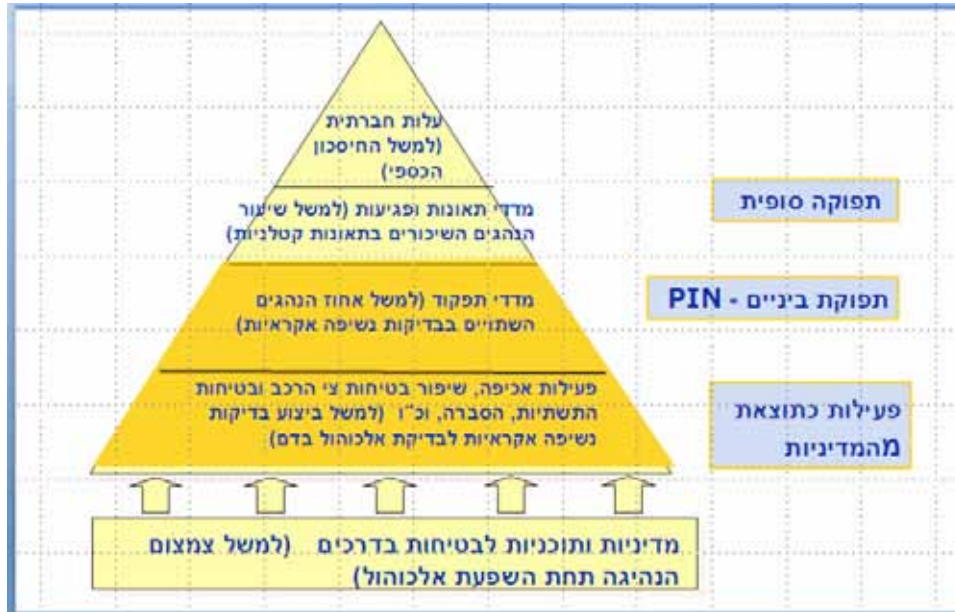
עלות חברתית (למשל החיסכון הכספי)

מדדי תאונות ופגיעות (למשל שיעור הנהגים השיכורים בתאונות קטלניות)

מדדי תפקוד (למשל אחוז הנהגים השתויים בבדיקות נשיפה אקראיות)

פעילות אכיפה, שיפור בטיחות צי הרכב ובטיחות התשתיות, הסברה, וכ"ו (למשל ביצוע בדיקות נשיפה אקראיות לבדיקת אלכוהול בדם)

תפוקה סופית

תפוקת ביניים - PIN

פעילות כתוצאת מהמדיניות

מדיניות ותוכניות לבטיחות בדרכים (למשל צמצום הנהיגה תחת השפעת אלכוהול)